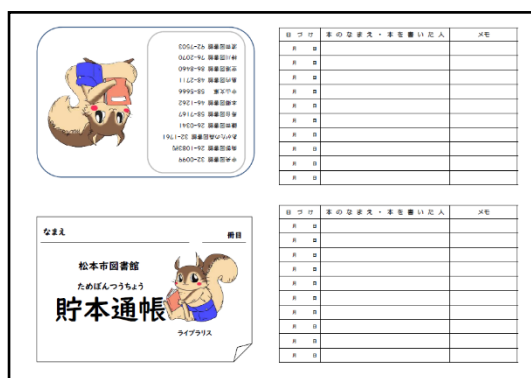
なまえ
冊目
松本市図書館
ためぼんつうちょう
貯本通帳
ライブラリス

| 日　づ　け | 本のなまえ・本を書いた人 | メモ |
|---|---|---|
| 月　日 | | |
| 月　日 | | |
| 月　日 | | |
| 月　日 | | |
| 月　日 | | |
| 月　日 | | |
| 月　日 | | |
| 月　日 | | |
| 月　日 | | |
| 月　日 | | |
| 月　日 | | |

| 日　づ　け | 本のなまえ・本を書いた人 | メモ |
|---|---|---|
| 月　日 | | |
| 月　日 | | |
| 月　日 | | |
| 月　日 | | |
| 月　日 | | |
| 月　日 | | |
| 月　日 | | |
| 月　日 | | |
| 月　日 | | |
| 月　日 | | |
| 月　日 | | |

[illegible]図書館 42-7503
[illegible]図書館 74-2070
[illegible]図書館 88-8440
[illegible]図書館 48-2711
中央図書館 58-5666
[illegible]図書館 46-1262
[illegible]図書館 58-7167
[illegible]図書館 26-0341
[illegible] 32-1761
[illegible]図書館 26-1083
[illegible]図書館 32-0094